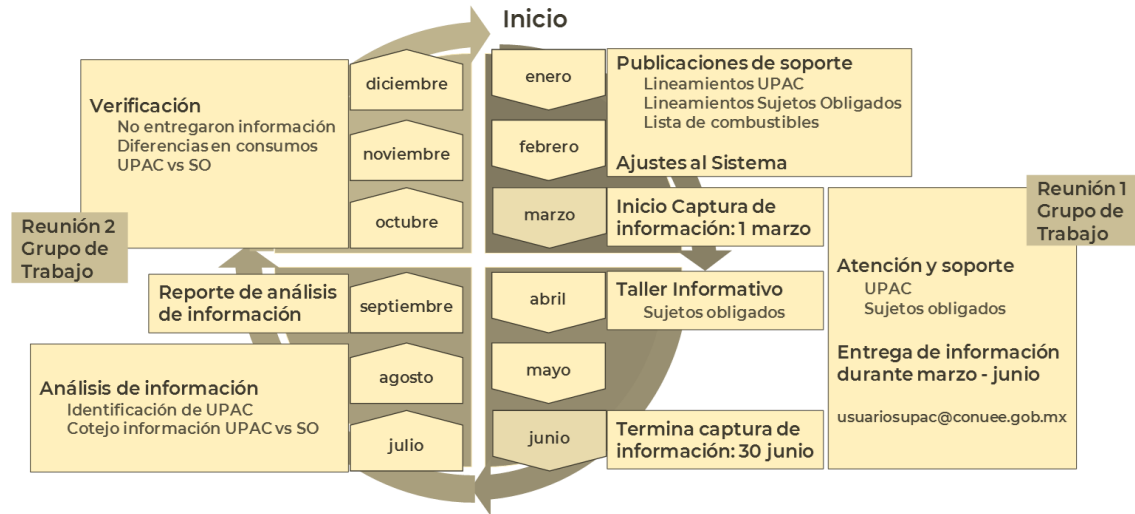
Inicio

enero
febrero
marzo

Publicaciones de soporte
Lineamientos UPAC
Lineamientos Sujetos Obligados
Lista de combustibles
Ajustes al Sistema

Inicio Captura de información: 1 marzo

Reunión 1 Grupo de Trabajo

Atención y soporte
UPAC
Sujetos obligados

Entrega de información durante marzo - junio

usuariosupac@conuee.gob.mx

abril
mayo
junio

Taller Informativo
Sujetos obligados

Termina captura de información: 30 junio

julio
agosto
septiembre

Análisis de información
Identificación de UPAC
Cotejo información UPAC vs SO

Reporte de análisis de información

octubre
noviembre
diciembre

Verificación
No entregaron información
Diferencias en consumos
UPAC vs SO

Reunión 2 Grupo de Trabajo